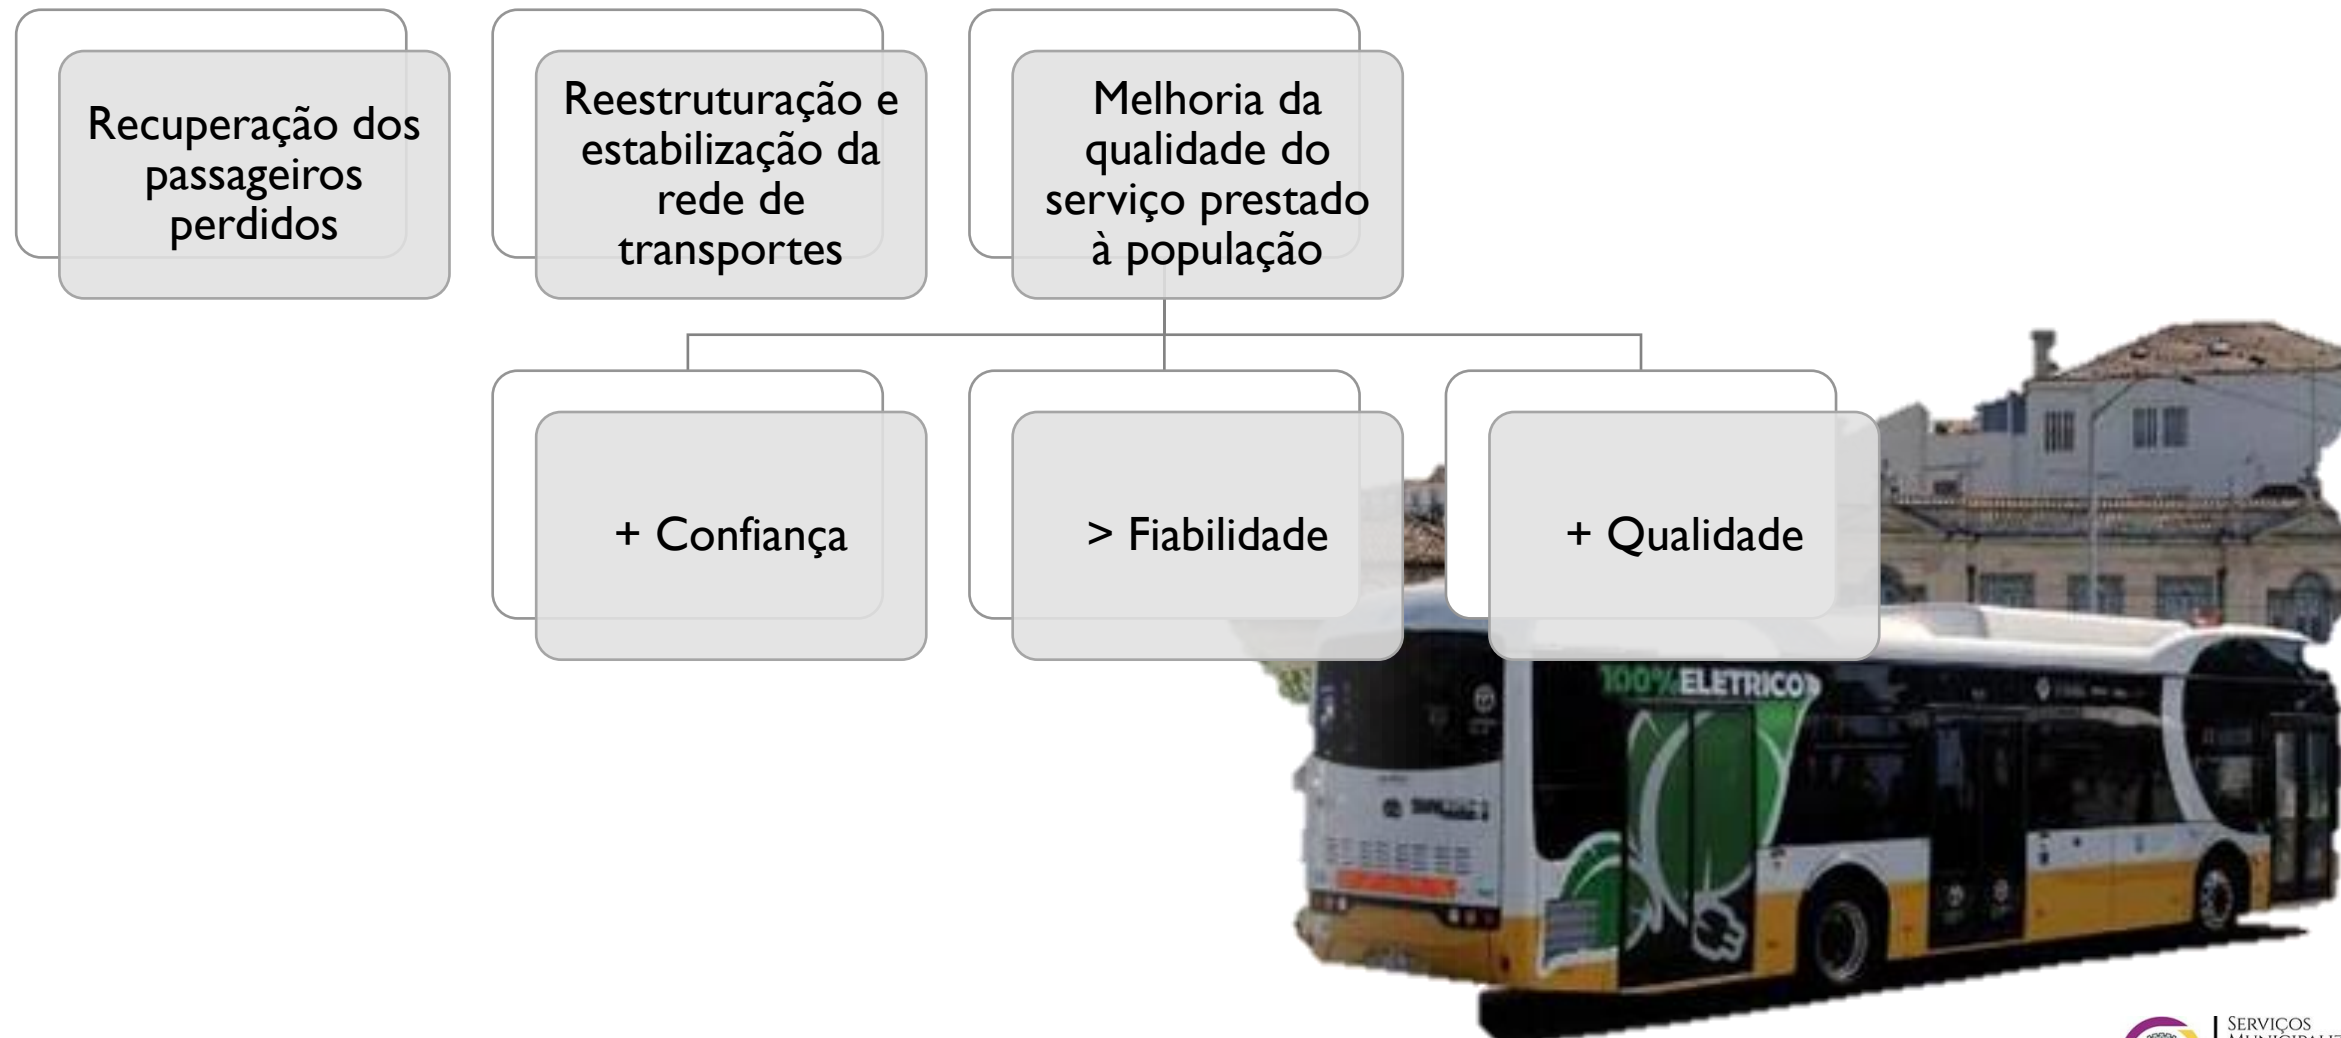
Recuperação dos passageiros perdidos

Reestruturação e estabilização da rede de transportes

Melhoria da qualidade do serviço prestado à população

+ Confiança

> Fiabilidade

+ Qualidade

100% ELETRICO

SERVIÇOS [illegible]